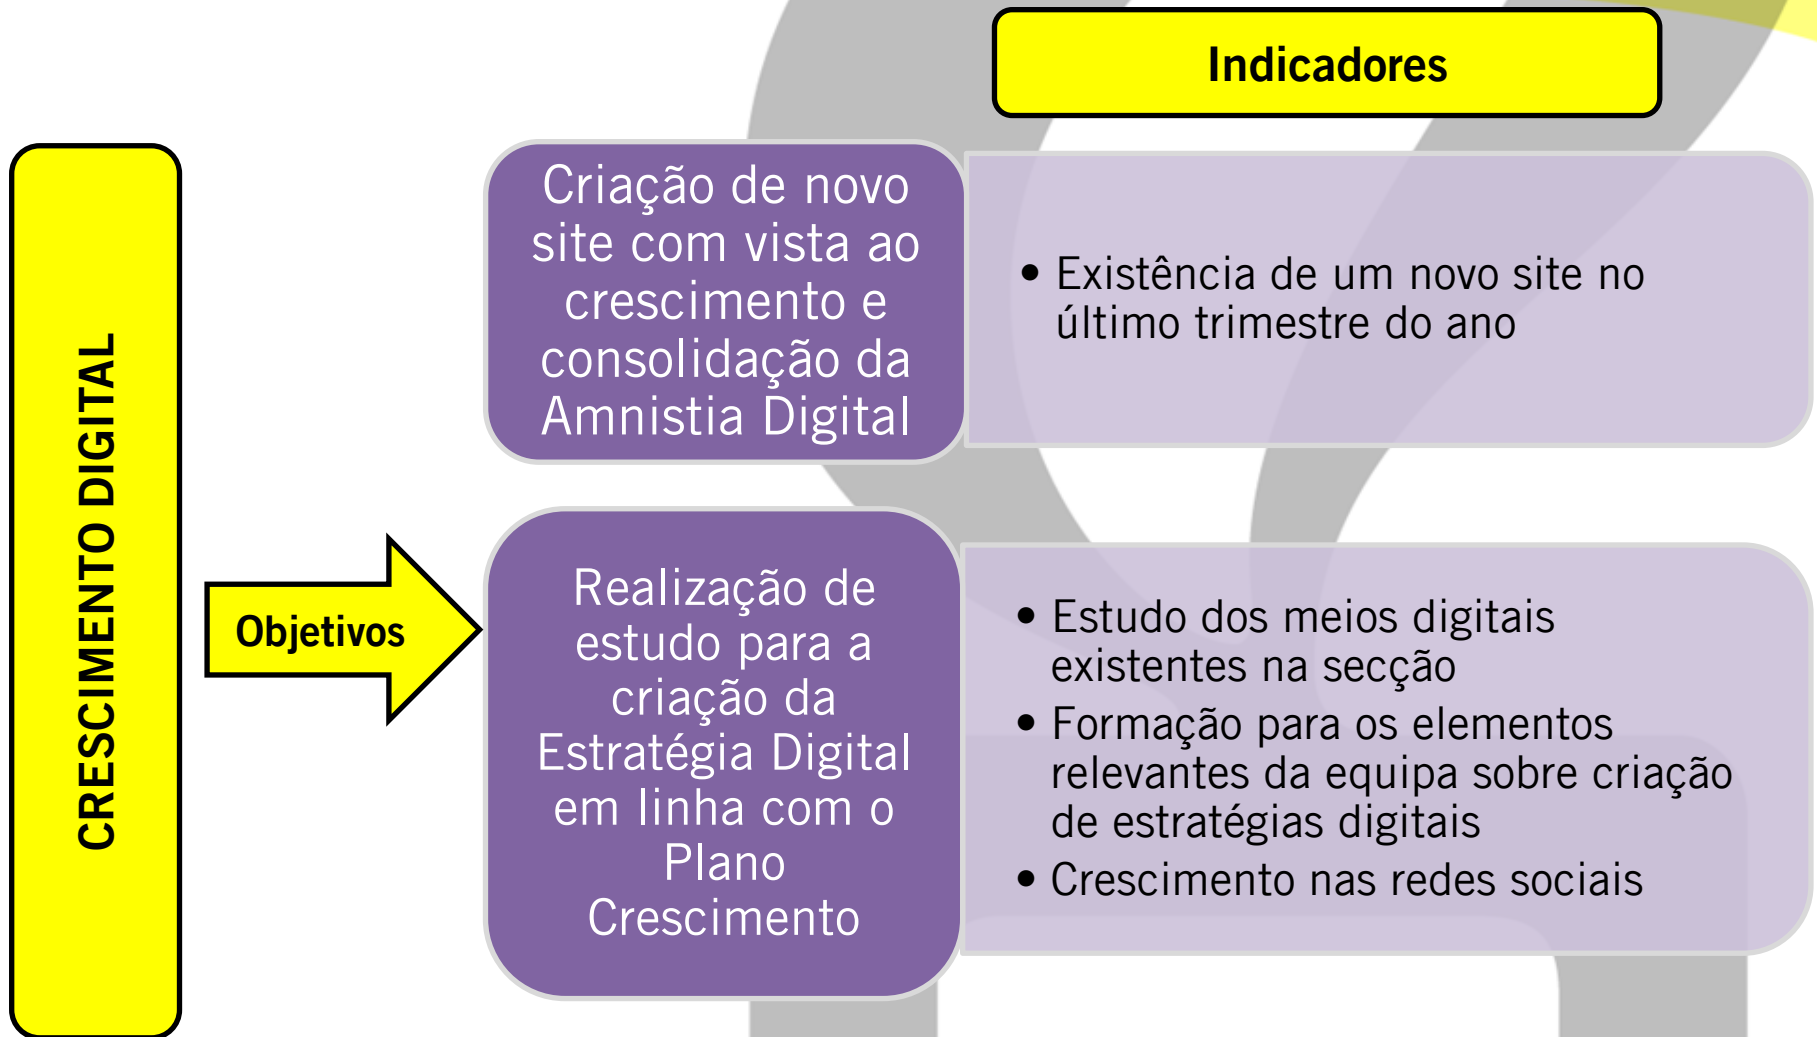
Indicadores

CRESCIMENTO DIGITAL

Objetivos

Criação de novo site com vista ao crescimento e consolidação da Amnistia Digital

• Existência de um novo site no último trimestre do ano

Realização de estudo para a criação da Estratégia Digital em linha com o Plano Crescimento

• Estudo dos meios digitais existentes na secção
• Formação para os elementos relevantes da equipa sobre criação de estratégias digitais
• Crescimento nas redes sociais